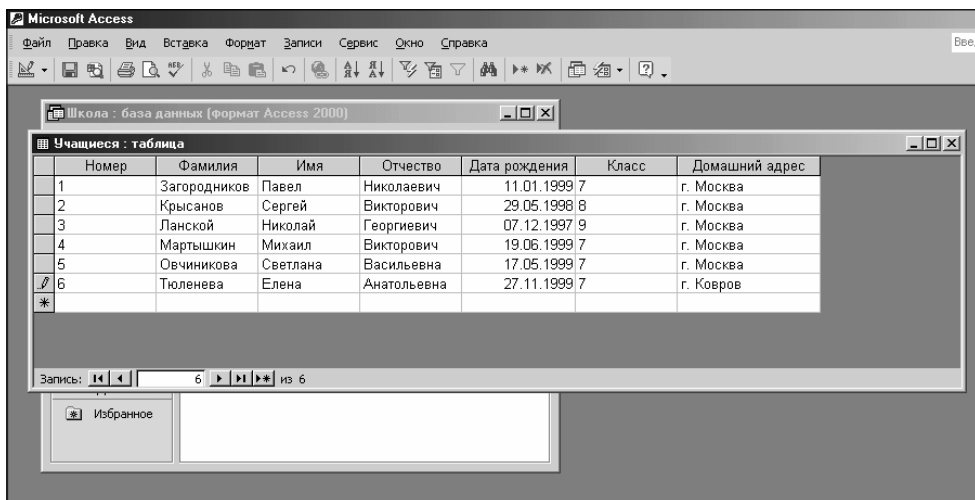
Microsoft Access

Файл Правка Вид Вставка Формат Записи Сервис Окно Справка

Вве

Школа : база данных (формат Access 2000)

Учащиеся : таблица

| Номер | Фамилия | Имя | Отчество | Дата рождения | Класс | Домашний адрес |
|---|---|---|---|---|---|---|
| 1 | Загородников | Павел | Николаевич | 11.01.1999 | 7 | г. Москва |
| 2 | Крысанов | Сергей | Викторович | 29.05.1998 | 8 | г. Москва |
| 3 | Ланской | Николай | Георгиевич | 07.12.1997 | 9 | г. Москва |
| 4 | Мартышкин | Михаил | Викторович | 19.06.1999 | 7 | г. Москва |
| 5 | Овчиникова | Светлана | Васильевна | 17.05.1999 | 7 | г. Москва |
| 6 | Тюленева | Елена | Анатольевна | 27.11.1999 | 7 | г. Ковров |

Запись: 6 из 6

Избранное